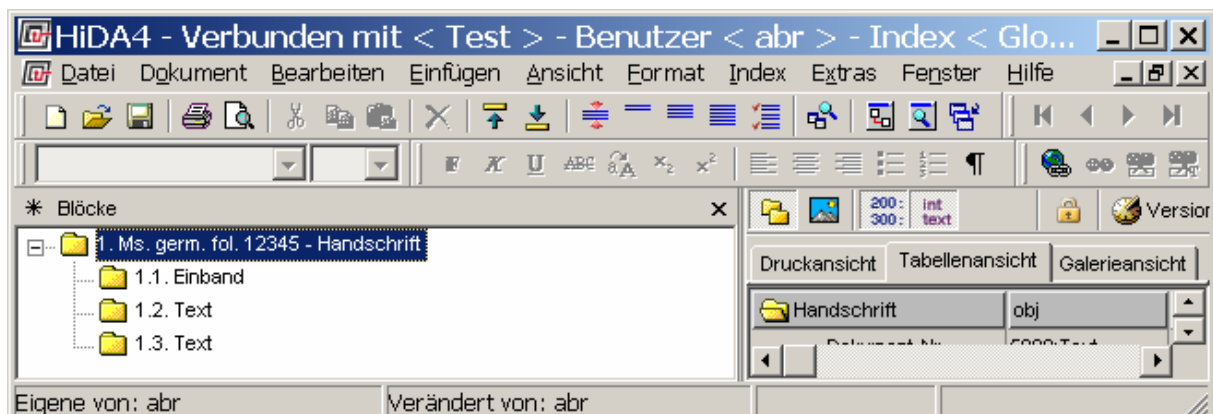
HiDA4 - Verbunden mit < Test > - Benutzer < abr > - Index < Glo...

Datei Dokument Bearbeiten Einfügen Ansicht Format Index Extras Fenster Hilfe

F K U ABC $x_2$ $x^2$ ¶

Blöcke

1. Ms. germ. fol. 12345 - Handschrift

1.1. Einband

1.2. Text

1.3. Text

200: 300: int text

Version

Druckansicht Tabellenansicht Galerieansicht

| Handschrift | obj |
|---|---|
| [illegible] | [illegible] |

Eigene von: abr

Verändert von: abr